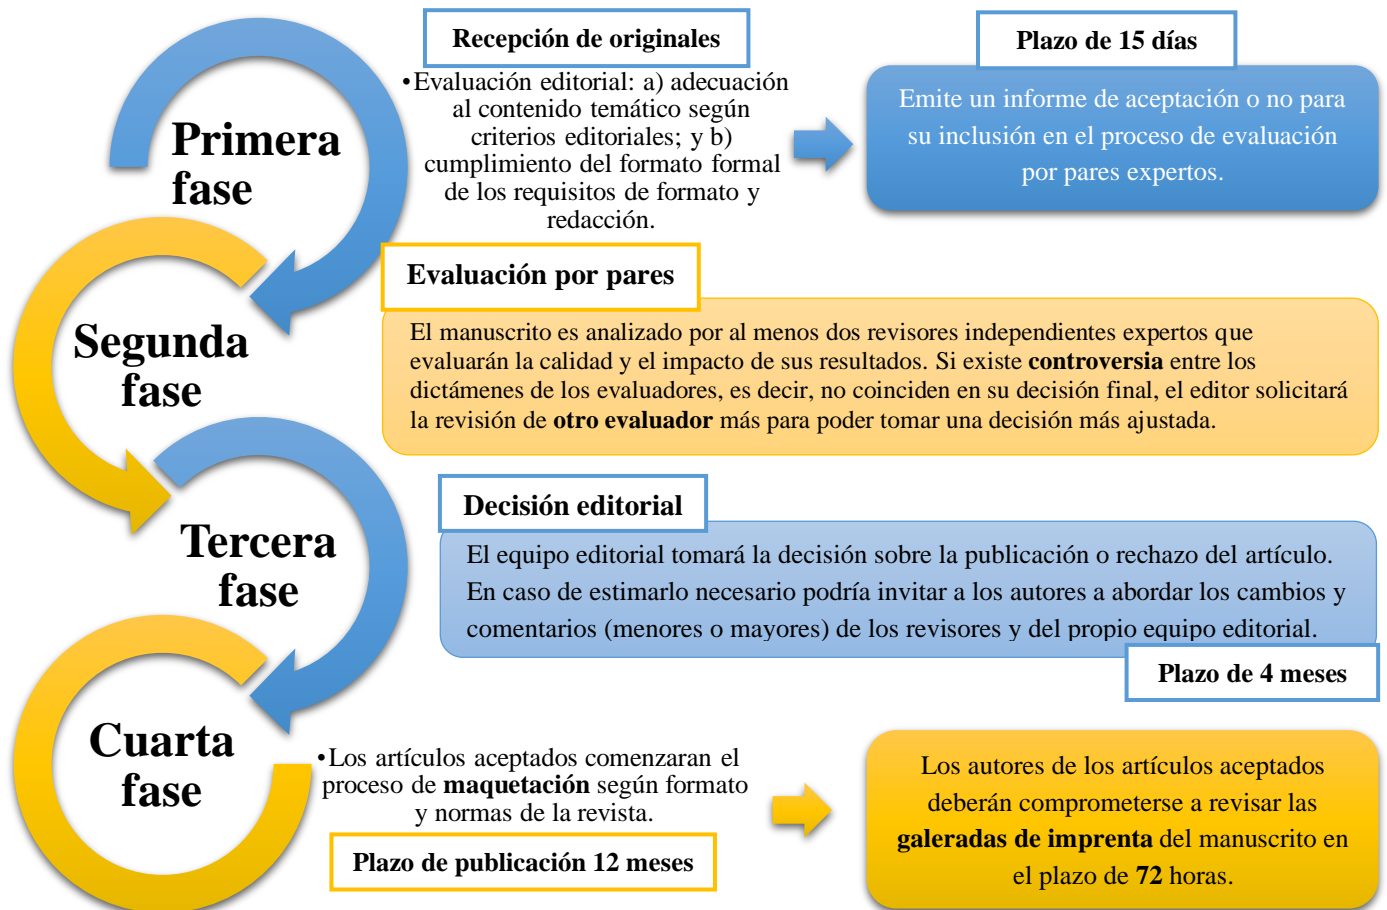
Primera fase

Recepción de originales

•Evaluación editorial: a) adecuación al contenido temático según criterios editoriales; y b) cumplimiento del formato formal de los requisitos de formato y redacción.

Plazo de 15 días

Emite un informe de aceptación o no para su inclusión en el proceso de evaluación por pares expertos.

Segunda fase

Evaluación por pares

El manuscrito es analizado por al menos dos revisores independientes expertos que evaluarán la calidad y el impacto de sus resultados. Si existe **controversia** entre los dictámenes de los evaluadores, es decir, no coinciden en su decisión final, el editor solicitará la revisión de **otro evaluador** más para poder tomar una decisión más ajustada.

Tercera fase

Decisión editorial

El equipo editorial tomará la decisión sobre la publicación o rechazo del artículo. En caso de estimarlo necesario podría invitar a los autores a abordar los cambios y comentarios (menores o mayores) de los revisores y del propio equipo editorial.

Plazo de 4 meses

Cuarta fase

•Los artículos aceptados comenzaran el proceso de **maquetación** según formato y normas de la revista.

Plazo de publicación 12 meses

Los autores de los artículos aceptados deberán comprometerse a revisar las **galeradas de imprenta** del manuscrito en el plazo de **72** horas.